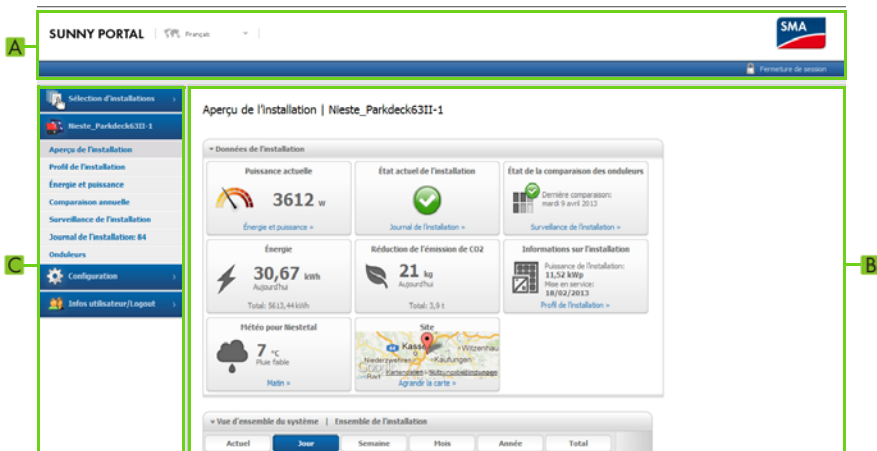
SUNNY PORTAL | Français

SMA

A

Fermeture de session

Sélection d'installations ›

Nieste_Parkdeck63II-1

Aperçu de l'installation
Profil de l'installation
Énergie et puissance
Comparaison annuelle
Surveillance de l'installation
Journal de l'installation: 84
Onduleurs

Configuration ›

Infos utilisateur/Logout ›

C

Aperçu de l'installation | Nieste_Parkdeck63II-1

▾ Données de l'installation

Puissance actuelle
3612 W
Énergie et puissance »

État actuel de l'installation
Journal de l'installation »

État de la comparaison des onduleurs
Dernière comparaison: mardi 9 avril 2013
Surveillance de l'installation »

Énergie
30,67 kWh
Aujourd'hui
Total: 5613,44 kWh

Réduction de l'émission de CO2
21 kg
Aujourd'hui
Total: 3,9 t

Informations sur l'installation
Puissance de l'installation: 11,52 kWp
Mise en service: 18/02/2013
Profil de l'installation »

Météo pour Niestetal
7 °C
Pluie faible
Matin »

Site
Kassel
Witzenhau
Niederzwehren
Kaufungen
Google
Kartendaten Nutzungsbedingungen
Agrandir la carte »

B

▾ Vue d'ensemble du système | Ensemble de l'installation

Actuel | Jour | Semaine | Mois | Année | Total